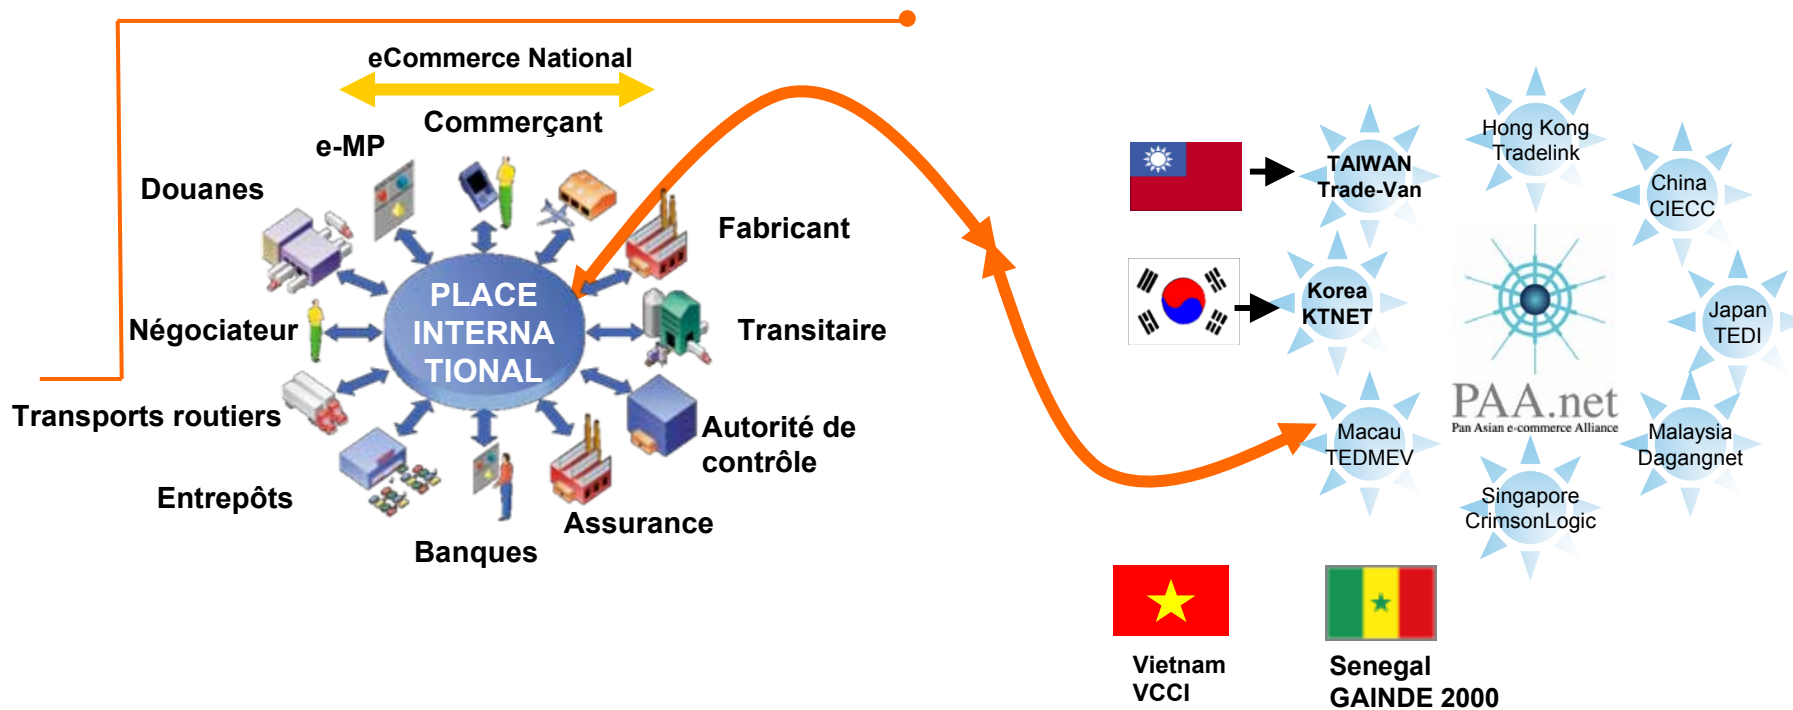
eCommerce National

Commerçant

e-MP

Douanes

Fabricant

PLACE INTERNA TIONAL

Négociateur

Transitaire

Transports routiers

Autorité de contrôle

Entrepôts

Assurance

Banques

TAIWAN Trade-Van

Hong Kong Tradelink

China CIECC

Korea KTNET

Japan TEDI

PAA.net
Pan Asian e-commerce Alliance

Macau TEDMEV

Malaysia Dagangnet

Singapore CrimsonLogic

Vietnam VCCI

Senegal GAINDE 2000